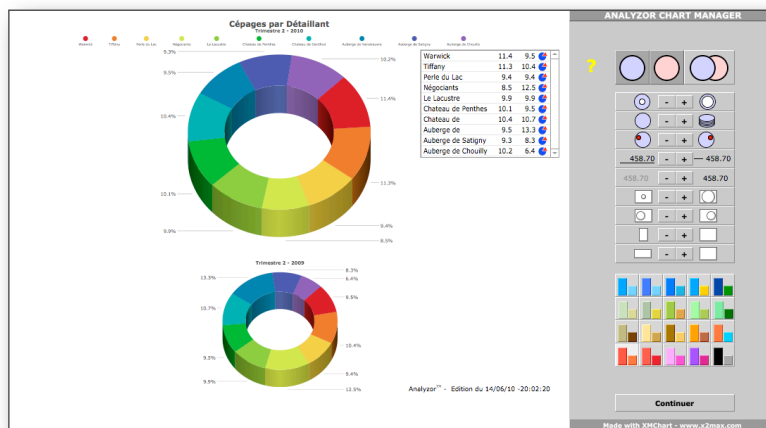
Cépages par Détaillant

Trimestre 2 - 2010

Warwick Tiffany Perle du Lac Négociants Le Lacustre Chateau de Penthes Chateau de Senthot Auberge de Samsaoure Auberge de Satigny Auberge de Chouilly

9.3%
10.2%
9.5%
11.4%
10.4%
11.3%
10.1%
9.4%
9.9%
8.5%

| Warwick | 11.4 | 9.5 |
|---|---|---|
| Tiffany | 11.3 | 10.4 |
| Perle du Lac | 9.4 | 9.4 |
| Négociants | 8.5 | 12.5 |
| Le Lacustre | 9.9 | 9.9 |
| Chateau de Penthes | 10.1 | 9.5 |
| Chateau de | 10.4 | 10.7 |
| Auberge de | 9.5 | 13.3 |
| Auberge de Satigny | 9.3 | 8.3 |
| Auberge de Chouilly | 10.2 | 6.4 |

Trimestre 2 - 2009

8.3%
13.3%
6.4%
9.5%
10.7%
10.4%
9.5%
9.4%
9.9%
12.5%

Analyzor™ - Edition du 14/06/10 -20:02:20

ANALYZOR CHART MANAGER

?

- +
- +
- +
458.70 - + 458.70
458.70 - + 458.70
- +
- +
- +
- +

Continuer

Made with XMChart - www.x2max.com